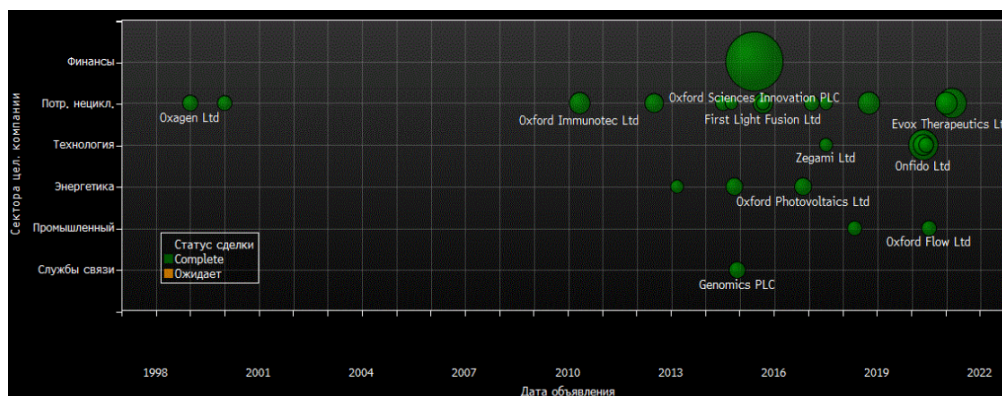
Сектора цел. компании

Финансы
Потр. нецикл.
Технология
Энергетика
Промышленный
Службы связи

Oxagen Ltd
Oxford Immunotec Ltd
Oxford Sciences Innovation PLC
First Light Fusion Ltd
Evox Therapeutics Lt
Zegami Ltd
Onfido Ltd
Oxford Photovoltaics Ltd
Oxford Flow Ltd
Genomics PLC

Статус сделки
Complete
Ожидает

1998
2001
2004
2007
2010
2013
2016
2019
2022

Дата объявления